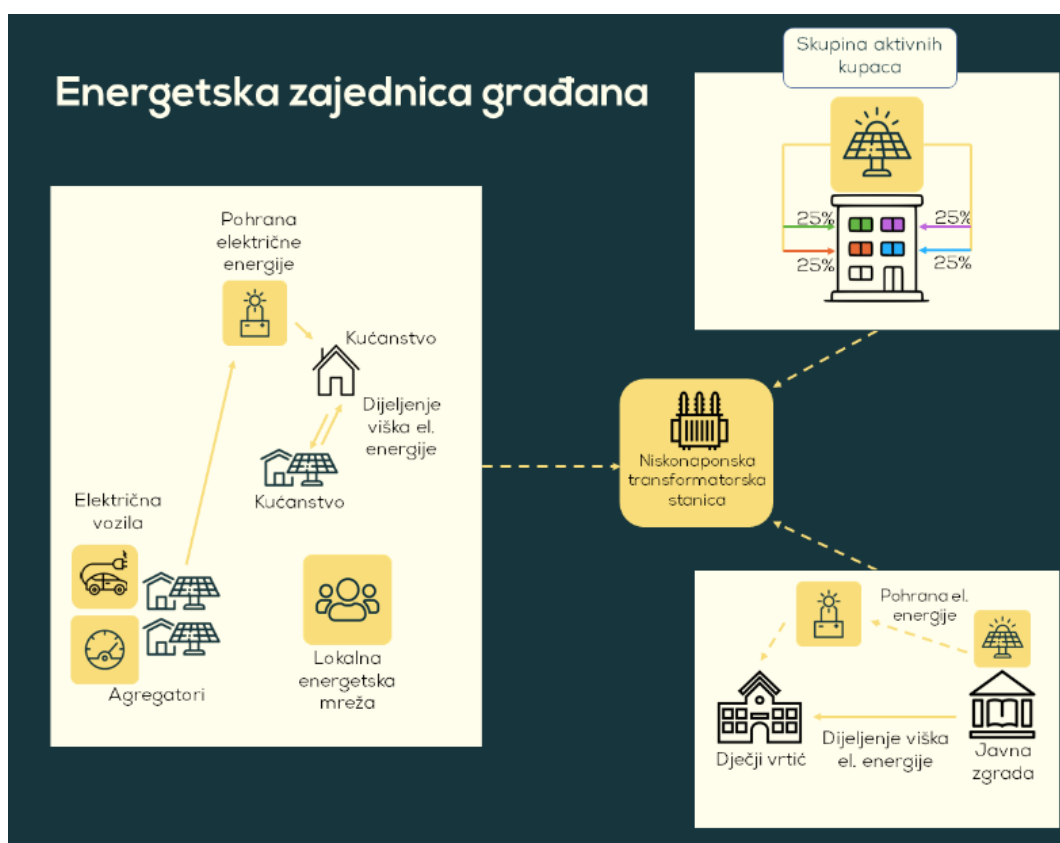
Energetska zajednica građana

Skupina aktivnih kupaca

25%
25%
25%
25%

Pohrana električne energije

Kućanstvo

Dijeljenje viška el. energije

Kućanstvo

Električna vozila

Agregatori

Lokalna energetska mreža

Niskonaponska transformatorska stanica

Pohrana el. energije

Dječji vrtić

Dijeljenje viška el. energije

Javna zgrada